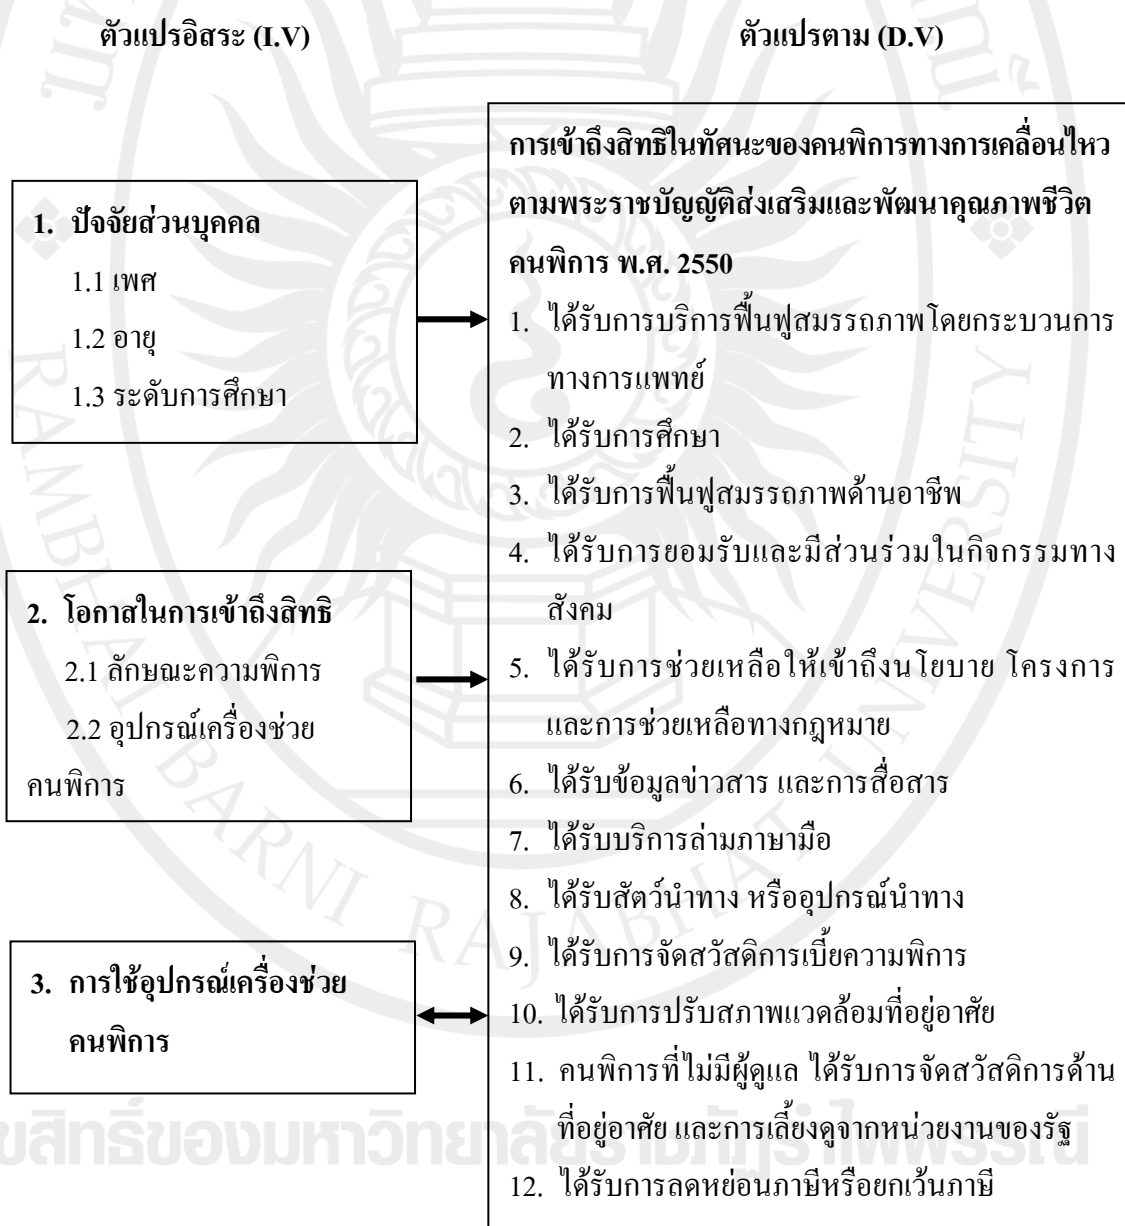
ตัวแปรอิสระ (I.V)

ตัวแปรตาม (D.V)

1. ปัจจัยส่วนบุคคล
1.1 เพศ
1.2 อายุ
1.3 ระดับการศึกษา

2. โอกาสในการเข้าถึงสิทธิ
2.1 ลักษณะความพิการ
2.2 อุปกรณ์เครื่องช่วยคนพิการ

3. การใช้อุปกรณ์เครื่องช่วยคนพิการ

การเข้าถึงสิทธิในทัศนะของคนพิการทางการเคลื่อนไหวตามพระราชบัญญัติส่งเสริมและพัฒนาคุณภาพชีวิตคนพิการ พ.ศ. 2550
1. ได้รับการบริการฟื้นฟูสมรรถภาพโดยกระบวนการทางการแพทย์
2. ได้รับการศึกษา
3. ได้รับการฟื้นฟูสมรรถภาพด้านอาชีพ
4. ได้รับการยอมรับและมีส่วนร่วมในกิจกรรมทางสังคม
5. ได้รับการช่วยเหลือให้เข้าถึงนโยบาย โครงการและการช่วยเหลือทางกฎหมาย
6. ได้รับข้อมูลข่าวสาร และการสื่อสาร
7. ได้รับบริการล่ามภาษามือ
8. ได้รับสัตว์นำทาง หรืออุปกรณ์นำทาง
9. ได้รับการจัดสวัสดิการเบี้ยความพิการ
10. ได้รับการปรับสภาพแวดล้อมที่อยู่อาศัย
11. คนพิการที่ไม่มีผู้ดูแล ได้รับการจัดสวัสดิการด้านที่อยู่อาศัย และการเลี้ยงดูจากหน่วยงานของรัฐ
12. ได้รับการลดหย่อนภาษีหรือยกเว้นภาษี

ลิขสิทธิ์ของมหาวิทยาลัยราชภัฏรำไพพรรณี